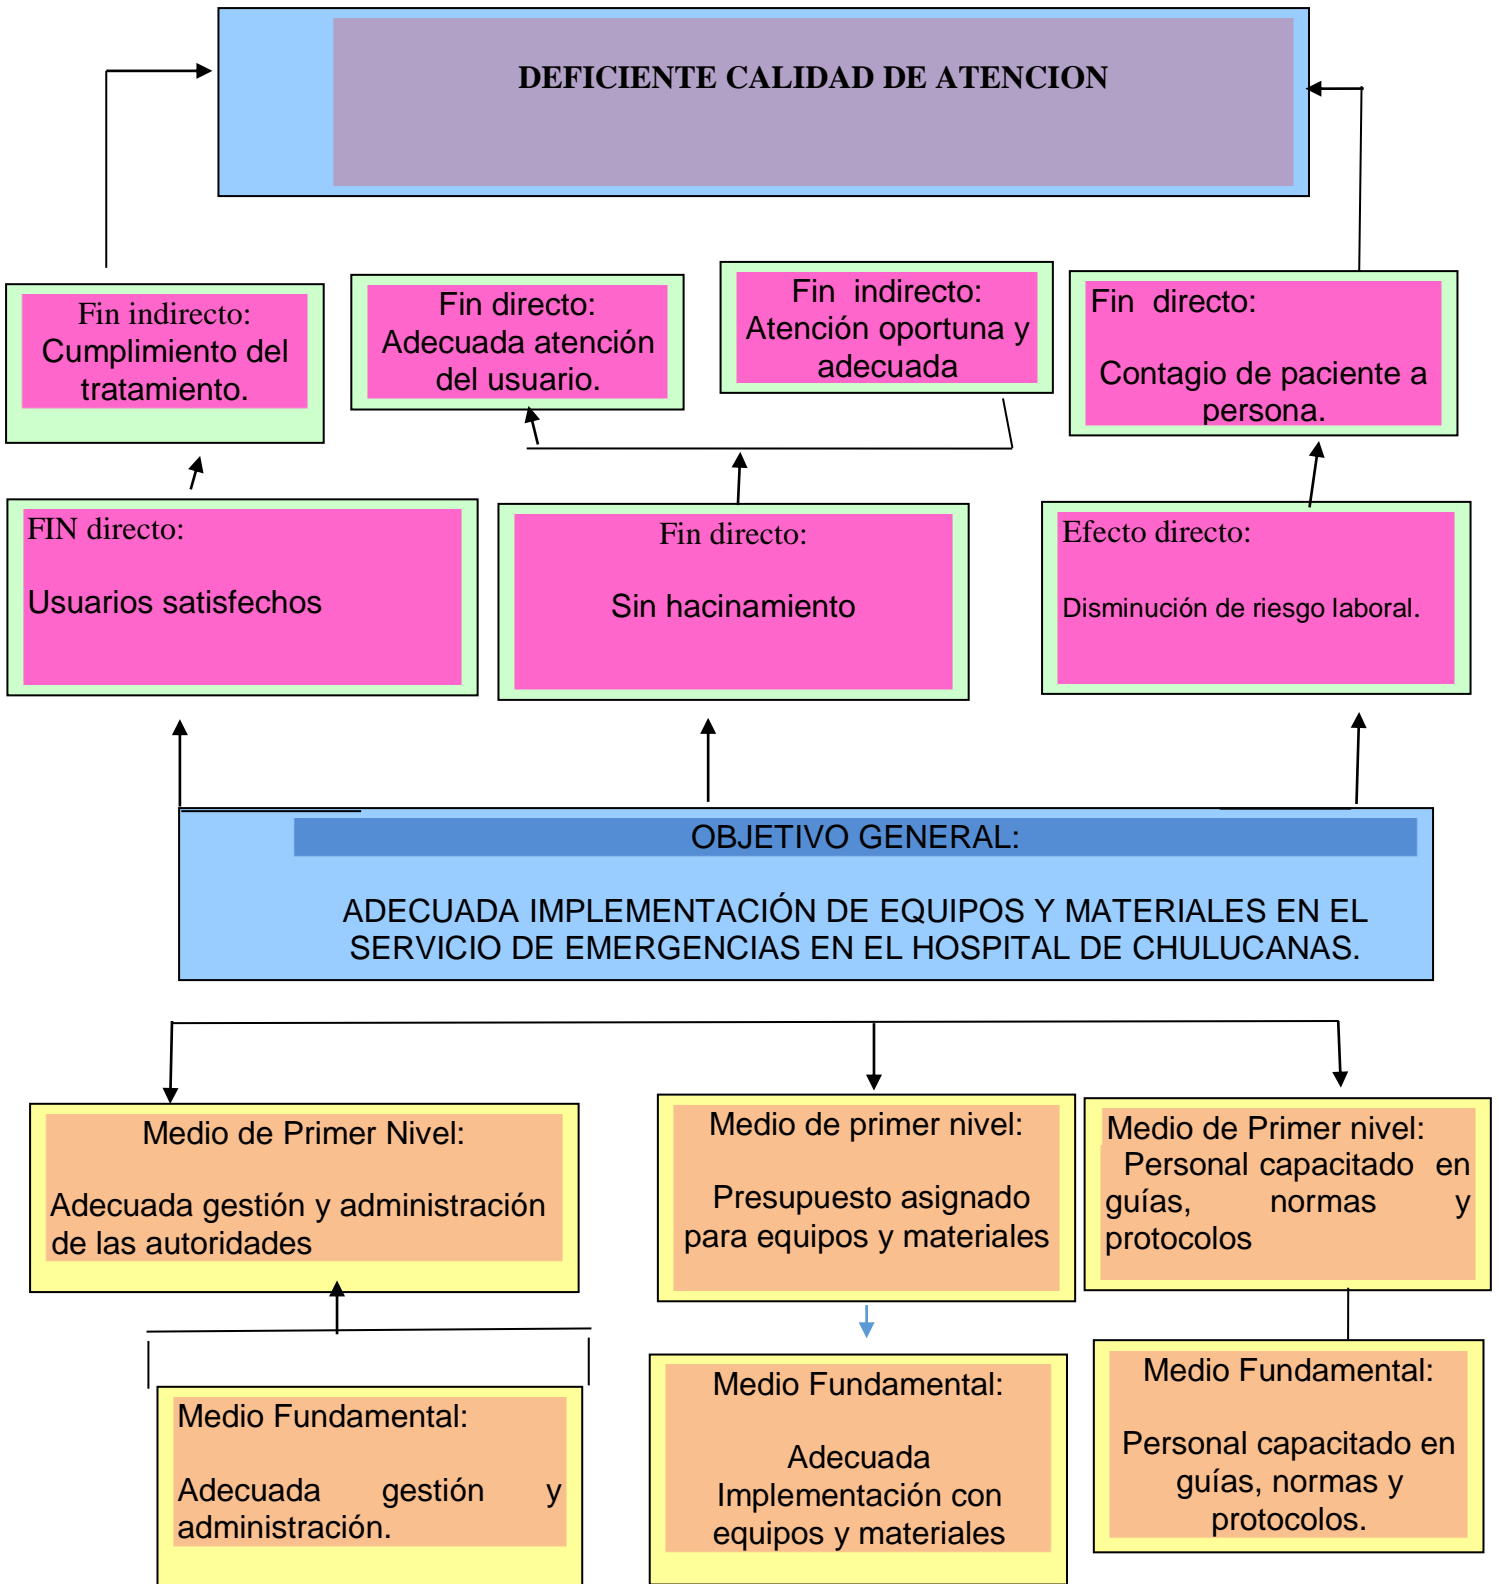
DEFICIENTE CALIDAD DE ATENCION

Fin indirecto: Cumplimiento del tratamiento.

Fin directo: Adecuada atención del usuario.

Fin indirecto: Atención oportuna y adecuada

Fin directo:

Contagio de paciente a persona.

FIN directo:

Usuarios satisfechos

Fin directo:

Sin hacinamiento

Efecto directo:

Disminución de riesgo laboral.

OBJETIVO GENERAL:

ADECUADA IMPLEMENTACIÓN DE EQUIPOS Y MATERIALES EN EL SERVICIO DE EMERGENCIAS EN EL HOSPITAL DE CHULUCANAS.

Medio de Primer Nivel:

Adecuada gestión y administración de las autoridades

Medio de primer nivel:

Presupuesto asignado para equipos y materiales

Medio de Primer nivel:
Personal capacitado en guías, normas y protocolos

Medio Fundamental:

Adecuada gestión y administración.

Medio Fundamental:

Adecuada Implementación con equipos y materiales

Medio Fundamental:

Personal capacitado en guías, normas y protocolos.